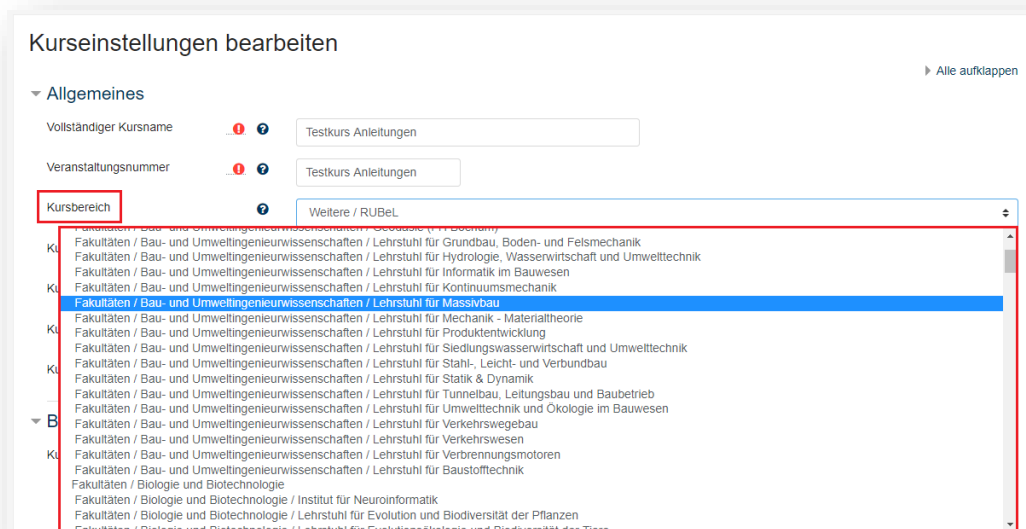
Kurseinstellungen bearbeiten

Alle aufklappen

Allgemeines

Vollständiger Kursname

Testkurs Anleitungen

Veranstaltungsnummer

Testkurs Anleitungen

Kursbereich

Weitere / RUBeL

Ku

Ku

Ku

Ku

B

Ku

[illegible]

Fakultäten / Bau- und Umweltingenieurwissenschaften / Lehrstuhl für Grundbau, Boden- und Felsmechanik
Fakultäten / Bau- und Umweltingenieurwissenschaften / Lehrstuhl für Hydrologie, Wasserwirtschaft und Umwelttechnik
Fakultäten / Bau- und Umweltingenieurwissenschaften / Lehrstuhl für Informatik im Bauwesen
Fakultäten / Bau- und Umweltingenieurwissenschaften / Lehrstuhl für Kontinuumsmechanik
Fakultäten / Bau- und Umweltingenieurwissenschaften / Lehrstuhl für Massivbau
Fakultäten / Bau- und Umweltingenieurwissenschaften / Lehrstuhl für Mechanik - Materialtheorie
Fakultäten / Bau- und Umweltingenieurwissenschaften / Lehrstuhl für Produktentwicklung
Fakultäten / Bau- und Umweltingenieurwissenschaften / Lehrstuhl für Siedlungswasserwirtschaft und Umwelttechnik
Fakultäten / Bau- und Umweltingenieurwissenschaften / Lehrstuhl für Stahl-, Leicht- und Verbundbau
Fakultäten / Bau- und Umweltingenieurwissenschaften / Lehrstuhl für Statik & Dynamik
Fakultäten / Bau- und Umweltingenieurwissenschaften / Lehrstuhl für Tunnelbau, Leitungsbau und Baubetrieb
Fakultäten / Bau- und Umweltingenieurwissenschaften / Lehrstuhl für Umwelttechnik und Ökologie im Bauwesen
Fakultäten / Bau- und Umweltingenieurwissenschaften / Lehrstuhl für Verkehrswegebau
Fakultäten / Bau- und Umweltingenieurwissenschaften / Lehrstuhl für Verkehrswesen
Fakultäten / Bau- und Umweltingenieurwissenschaften / Lehrstuhl für Verbrennungsmotoren
Fakultäten / Bau- und Umweltingenieurwissenschaften / Lehrstuhl für Baustofftechnik
Fakultäten / Biologie und Biotechnologie
Fakultäten / Biologie und Biotechnologie / Institut für Neuroinformatik
Fakultäten / Biologie und Biotechnologie / Lehrstuhl für Evolution und Biodiversität der Pflanzen
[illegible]